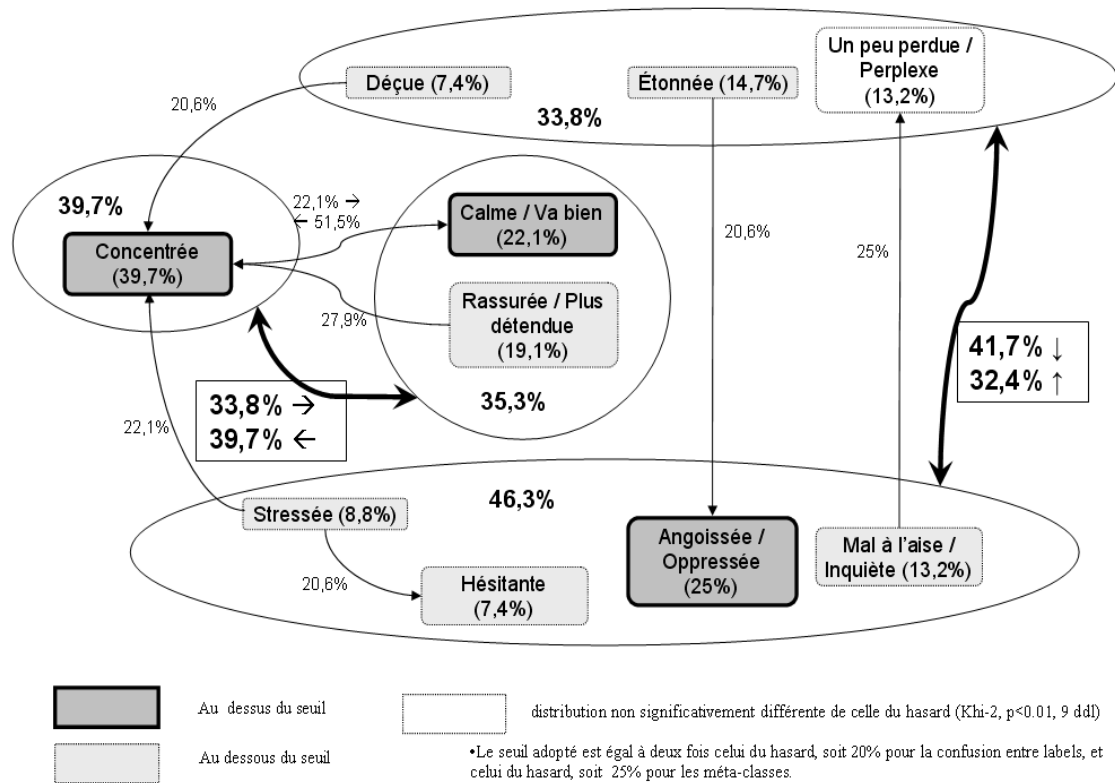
Déçue (7,4%)

Étonnée (14,7%)

Un peu perdue / Perplexe (13,2%)

20,6%

33,8%

39,7%

22,1% →
← 51,5%

Concentrée (39,7%)

Calme / Va bien (22,1%)

20,6%

25%

Rassurée / Plus détendue (19,1%)

27,9%

41,7% ↓
32,4% ↑

33,8% →
39,7% ←

35,3%

22,1%

46,3%

Stressée (8,8%)

Angoissée / Oppressée (25%)

Mal à l'aise / Inquiète (13,2%)

20,6%

Hésitante (7,4%)

Au dessus du seuil

distribution non significativement différente de celle du hasard (Khi-2, p<0.01, 9 ddl)

Au dessous du seuil

•Le seuil adopté est égal à deux fois celui du hasard, soit 20% pour la confusion entre labels, et celui du hasard, soit 25% pour les méta-classes.